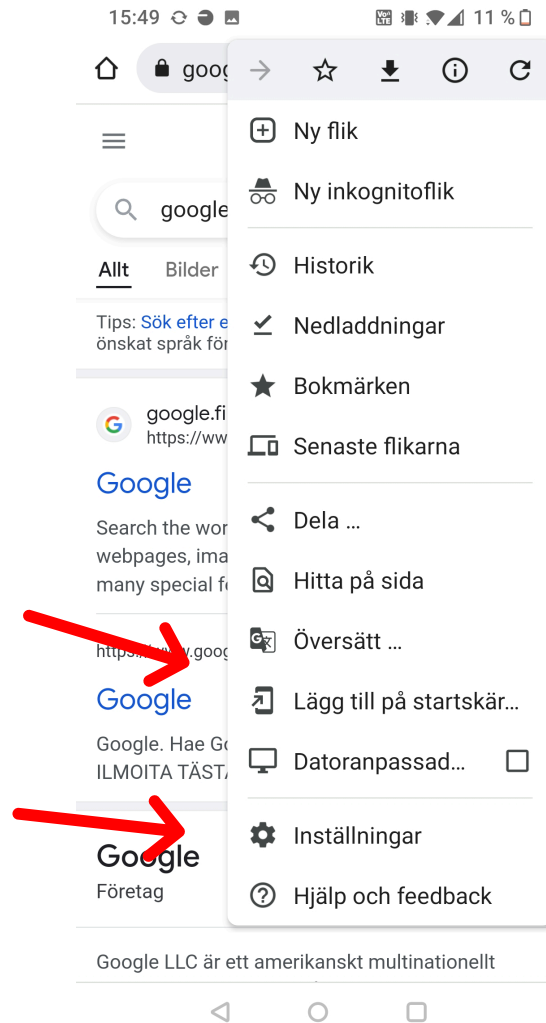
15:49 11 %

goog

google

Allt Bilder

Tips: Sök efter e önskat språk för

google.fi https://ww

Google

Search the wor webpages, ima many special fe

https://www.goog

Google

Google. Hae Go ILMOITA TÄSTÄ

Google
Företag

Google LLC är ett amerikanskt multinationellt

Ny flik
Ny inkognitoflik
Historik
Nedladdningar
Bokmärken
Senaste flikarna
Dela ...
Hitta på sida
Översätt ...
Lägg till på startskär...
Datoranpassad...
Inställningar
Hjälp och feedback